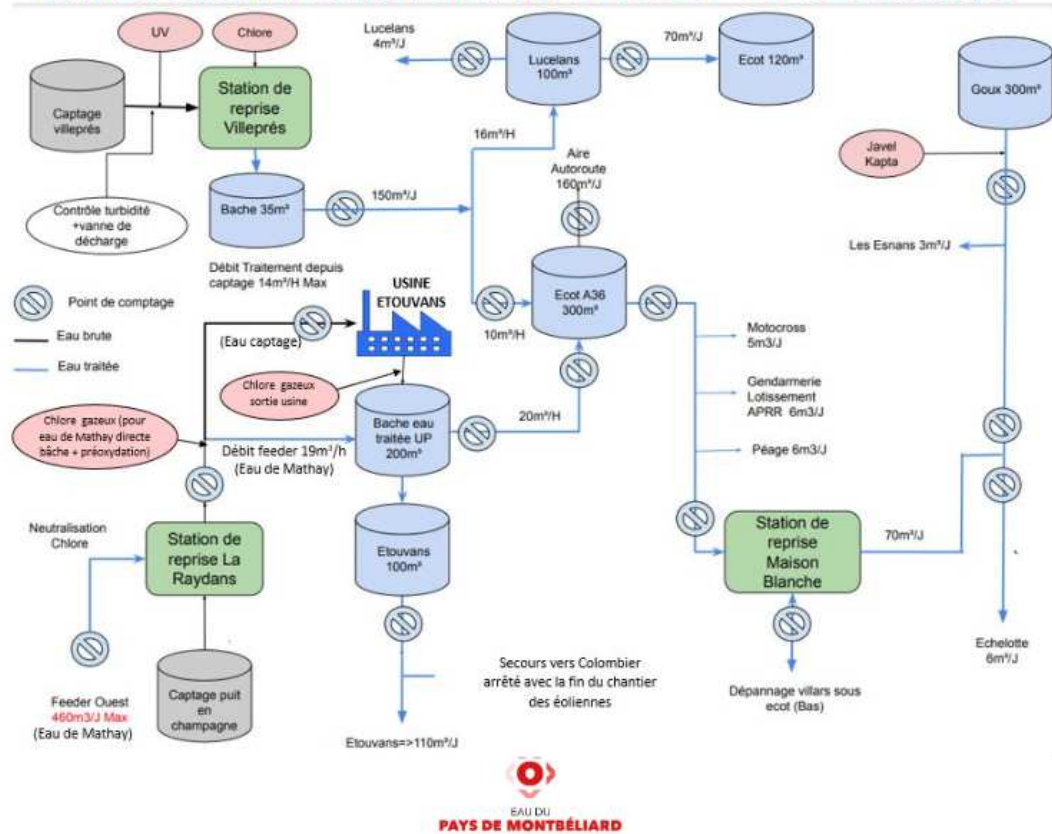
UV

Chlore

Captage villeprés

Station de reprise Villeprés

Contrôle turbidité +vanne de décharge

Bache 35m³

150m³/J

Débit Traitement depuis captage 14m³/H Max

Lucelans 4m³/J

Lucelans 100m³

70m³/J

Ecot 120m³

Goux 300m³

16m³/H

Aire Autoroute 160m³/J

Javel Kapta

Les Esnans 3m³/J

Point de comptage

Eau brute

Eau traitée

USINE ETOUVANS

(Eau captage)

10m³/H

Ecot A36 300m³

Motocross 5m3/J

Gendarmerie Lotissement APRR 6m3/J

Péage 6m3/J

Chlore gazeux sortie usine

Chlore gazeux (pour eau de Mathay directe bâche + préoxydation)

Débit feeder 19m³/h (Eau de Mathay)

Bache eau traitée UP 200m³

20m³/H

Neutralisation Chlore

Station de reprise La Raydans

Etouvans 100m³

Station de reprise Maison Blanche

70m³/J

Feeder Ouest 460m3/J Max (Eau de Mathay)

Captage puit en champagne

Secours vers Colombier arrêté avec la fin du chantier des éoliennes

Dépannage villars sous ecot (Bas)

Echelotte 6m³/J

Etouvans=>110m³/J

EAU DU PAYS DE MONTBÉLIARD